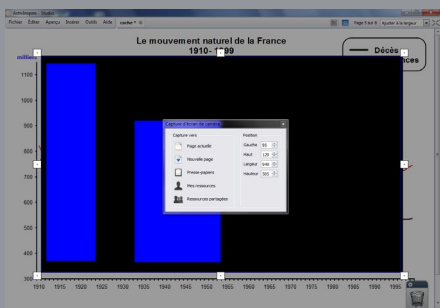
Anticheque - Studio

Fichier Éditer Avancé Insérer Outils Aide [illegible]

Page 1 sur 6 Ajuster à la largeur

Le mouvement naturel de la France
1910 - 1999

Décès
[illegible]nces

milliers

1100
1000
900
800
700
600
500
400
300
200

Capture d'écran de caméra

Capture vers
Page actuelle
Nouvelle page
Presse-papiers
Mes ressources
Ressources partagées

Position
Gauche 85
Haut 135
Largeur 946
Hauteur 505

1910 1915 1920 1925 1930 1935 1940 1945 1950 1955 1960 1965 1970 1975 1980 1985 1990 1995